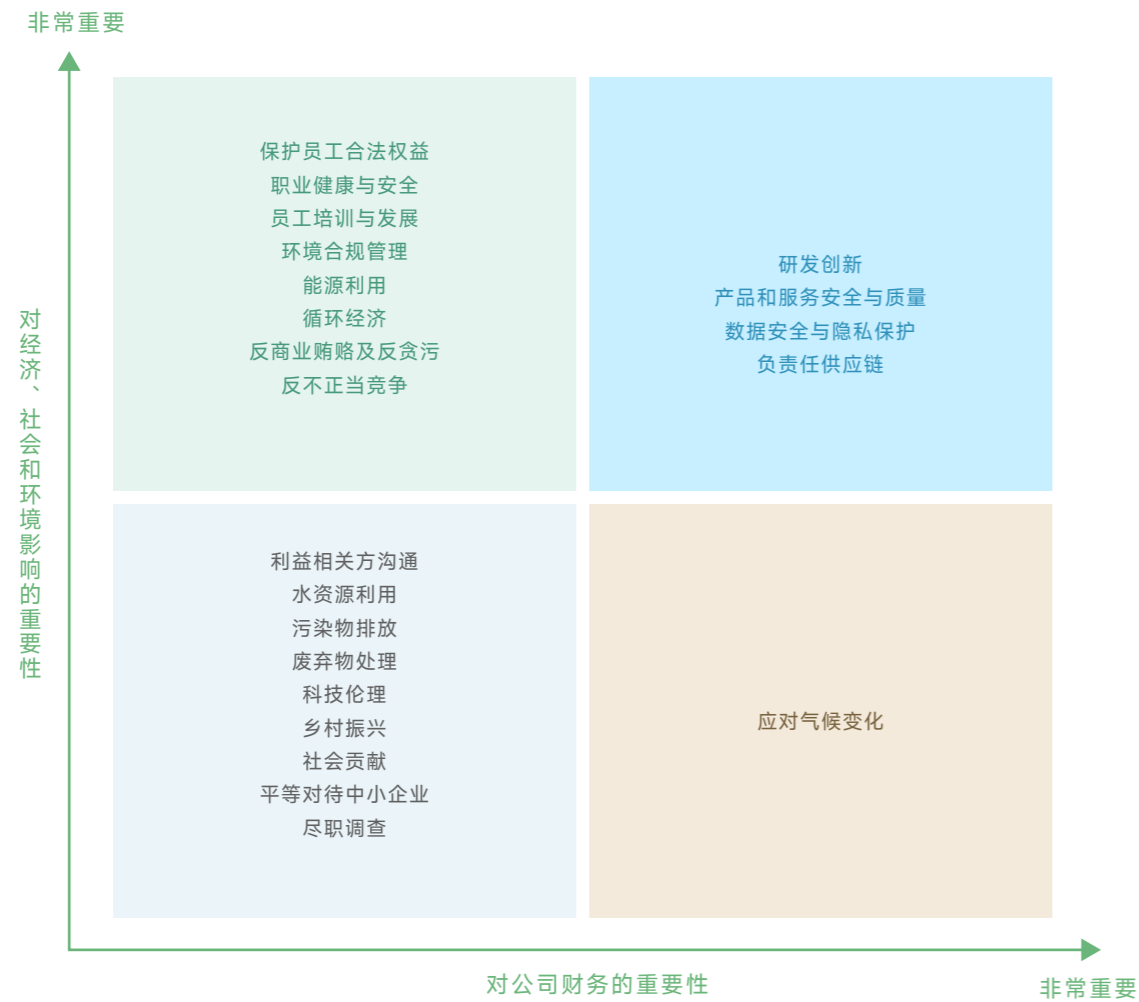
非常重要

对经济、社会和环境影响的重要性

保护员工合法权益
职业健康与安全
员工培训与发展
环境合规管理
能源利用
循环经济
反商业贿赂及反贪污
反不正当竞争

研发创新
产品和服务安全与质量
数据安全与隐私保护
负责任供应链

利益相关方沟通
水资源利用
污染物排放
废弃物处理
科技伦理
乡村振兴
社会贡献
平等对待中小企业
尽职调查

应对气候变化

对公司财务的重要性

非常重要